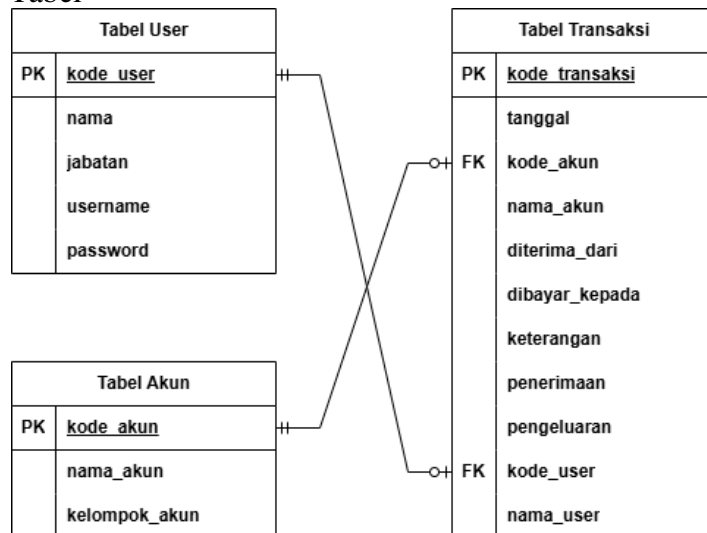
Tabel

Tabel User

| PK | kode_user |
|---|---|
| | nama |
| | jabatan |
| | username |
| | password |

Tabel Akun

| PK | kode_akun |
|---|---|
| | nama_akun |
| | kelompok_akun |

Tabel Transaksi

| PK | kode_transaksi |
|---|---|
| | tanggal |
| FK | kode_akun |
| | nama_akun |
| | diterima_dari |
| | dibayar_kepada |
| | keterangan |
| | penerimaan |
| | pengeluaran |
| FK | kode_user |
| | nama_user |